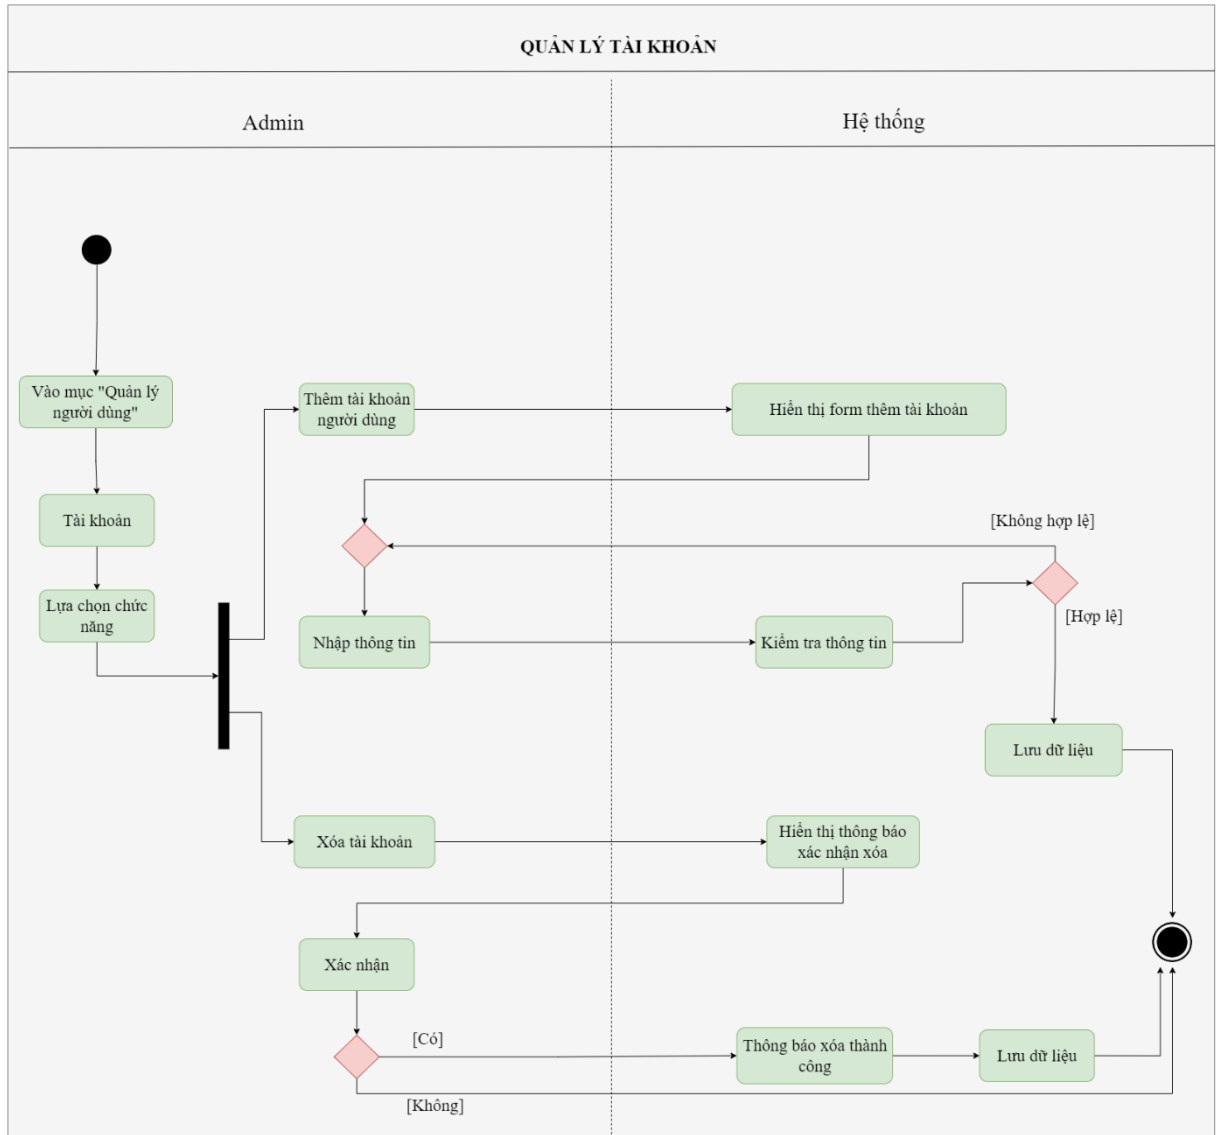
QUẢN LÝ TÀI KHOẢN

Admin

Hệ thống

Vào mục "Quản lý người dùng"

Tài khoản

Lựa chọn chức năng

Thêm tài khoản người dùng

Hiển thị form thêm tài khoản

[Không hợp lệ]

Nhập thông tin

Kiểm tra thông tin

[Hợp lệ]

Lưu dữ liệu

Xóa tài khoản

Hiển thị thông báo xác nhận xóa

Xác nhận

[Có]

Thông báo xóa thành công

Lưu dữ liệu

[Không]